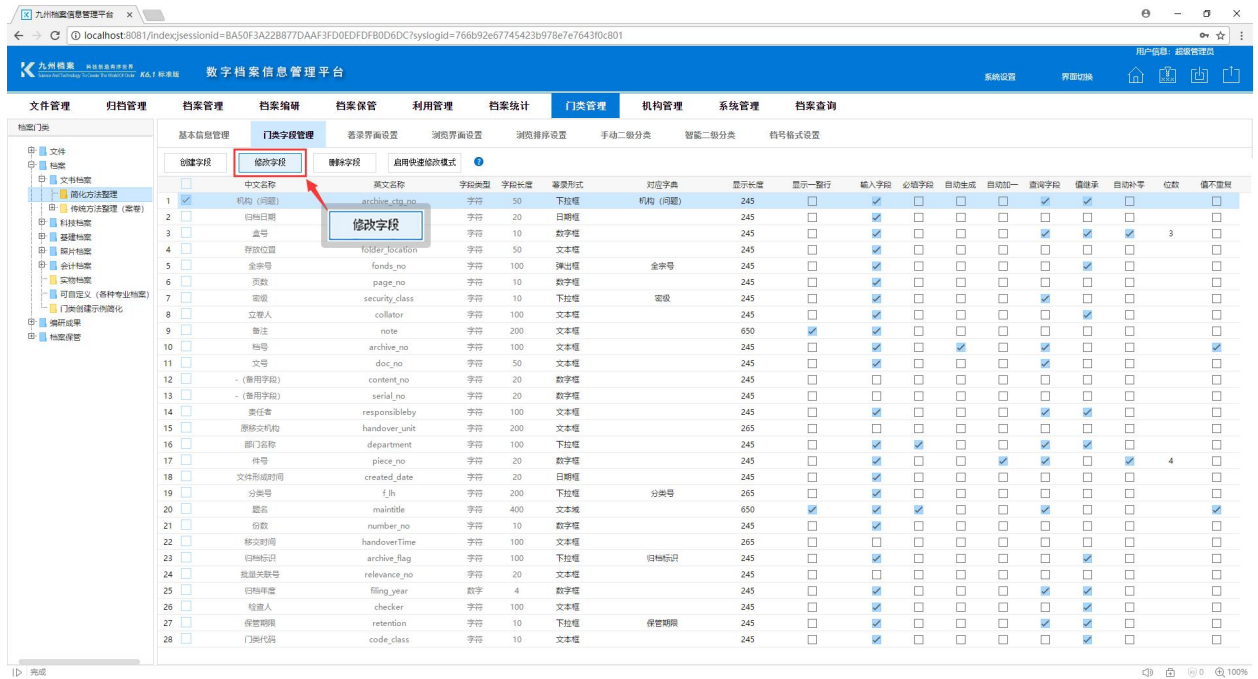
九州档案信息管理平台 ×

localhost:8081/index;jsessionid=BA50F3A22B877DAAF3FD0EDFDFB0D6DC?syslogid=766b92e67745423b978e7e7643f0c801

用户信息：超级管理员

九州档案 K6.1 标准版 数字档案信息管理平台 系统设置 界面切换

文件管理 归档管理 档案管理 档案编研 档案保管 利用管理 档案统计 门类管理 机构管理 系统管理 档案查询

档案门类

文件
档案
文书档案
简化方法整理
传统方法整理（案卷）
科技档案
基建档案
照片档案
会计档案
实物档案
可自定义（各种专业档案）
门类创建示例固化
编研成果
档案保管

基本信息管理 门类字段管理 著录界面设置 浏览界面设置 浏览排序设置 手动二级分类 智能二级分类 档号格式设置

创建字段 修改字段 删除字段 启用快速修改模式

修改字段

| | 中文名称 | 英文名称 | 字段类型 | 字段长度 | 著录形式 | 对应字典 | 显示长度 | 显示一整行 | 输入字段 | 必填字段 | 自动生成 | 自动加一 | 查询字段 | 值继承 | 自动补零 | 位数 | 值不重复 |
|---|---|---|---|---|---|---|---|---|---|---|---|---|---|---|---|---|---|
| 1 | 机构（问题） | archive_ctg_no | 字符 | 50 | 下拉框 | 机构（问题） | 245 | | | | | | | | | | |
| 2 | 归档日期 | | 字符 | 20 | 日期框 | | 245 | | | | | | | | | | |
| 3 | 盒号 | | 字符 | 10 | 数字框 | | 245 | | | | | | | | | 3 | |
| 4 | 存放位置 | folder_location | 字符 | 50 | 文本框 | | 245 | | | | | | | | | | |
| 5 | 全宗号 | fonds_no | 字符 | 100 | 弹出框 | 全宗号 | 245 | | | | | | | | | | |
| 6 | 页数 | page_no | 字符 | 10 | 数字框 | | 245 | | | | | | | | | | |
| 7 | 密级 | security_class | 字符 | 10 | 下拉框 | 密级 | 245 | | | | | | | | | | |
| 8 | 立卷人 | collator | 字符 | 100 | 文本框 | | 245 | | | | | | | | | | |
| 9 | 备注 | note | 字符 | 200 | 文本框 | | 650 | | | | | | | | | | |
| 10 | 档号 | archive_no | 字符 | 100 | 文本框 | | 245 | | | | | | | | | | |
| 11 | 文号 | doc_no | 字符 | 50 | 文本框 | | 245 | | | | | | | | | | |
| 12 | -（备用字段） | content_no | 字符 | 20 | 数字框 | | 245 | | | | | | | | | | |
| 13 | -（备用字段） | serial_no | 字符 | 20 | 数字框 | | 245 | | | | | | | | | | |
| 14 | 责任者 | responsibleby | 字符 | 100 | 文本框 | | 245 | | | | | | | | | | |
| 15 | 原移交机构 | handover_unit | 字符 | 200 | 文本框 | | 265 | | | | | | | | | | |
| 16 | 部门名称 | department | 字符 | 100 | 下拉框 | | 245 | | | | | | | | | | |
| 17 | 件号 | piece_no | 字符 | 20 | 数字框 | | 245 | | | | | | | | | 4 | |
| 18 | 文件形成时间 | created_date | 字符 | 20 | 日期框 | | 245 | | | | | | | | | | |
| 19 | 分类号 | f_lh | 字符 | 200 | 下拉框 | 分类号 | 265 | | | | | | | | | | |
| 20 | 题名 | maintitle | 字符 | 400 | 文本域 | | 650 | | | | | | | | | | |
| 21 | 份数 | number_no | 字符 | 10 | 数字框 | | 245 | | | | | | | | | | |
| 22 | 移交时间 | handoverTime | 字符 | 100 | 文本框 | | 265 | | | | | | | | | | |
| 23 | 归档标识 | archive_flag | 字符 | 100 | 下拉框 | 归档标识 | 245 | | | | | | | | | | |
| 24 | 批量关联号 | relevance_no | 字符 | 20 | 文本框 | | 245 | | | | | | | | | | |
| 25 | 归档年度 | filing_year | 数字 | 4 | 数字框 | | 245 | | | | | | | | | | |
| 26 | 检查人 | checker | 字符 | 100 | 文本框 | | 245 | | | | | | | | | | |
| 27 | 保管期限 | retention | 字符 | 10 | 下拉框 | 保管期限 | 245 | | | | | | | | | | |
| 28 | 门类代码 | code_class | 字符 | 10 | 文本框 | | 245 | | | | | | | | | | |

完成 0 100%